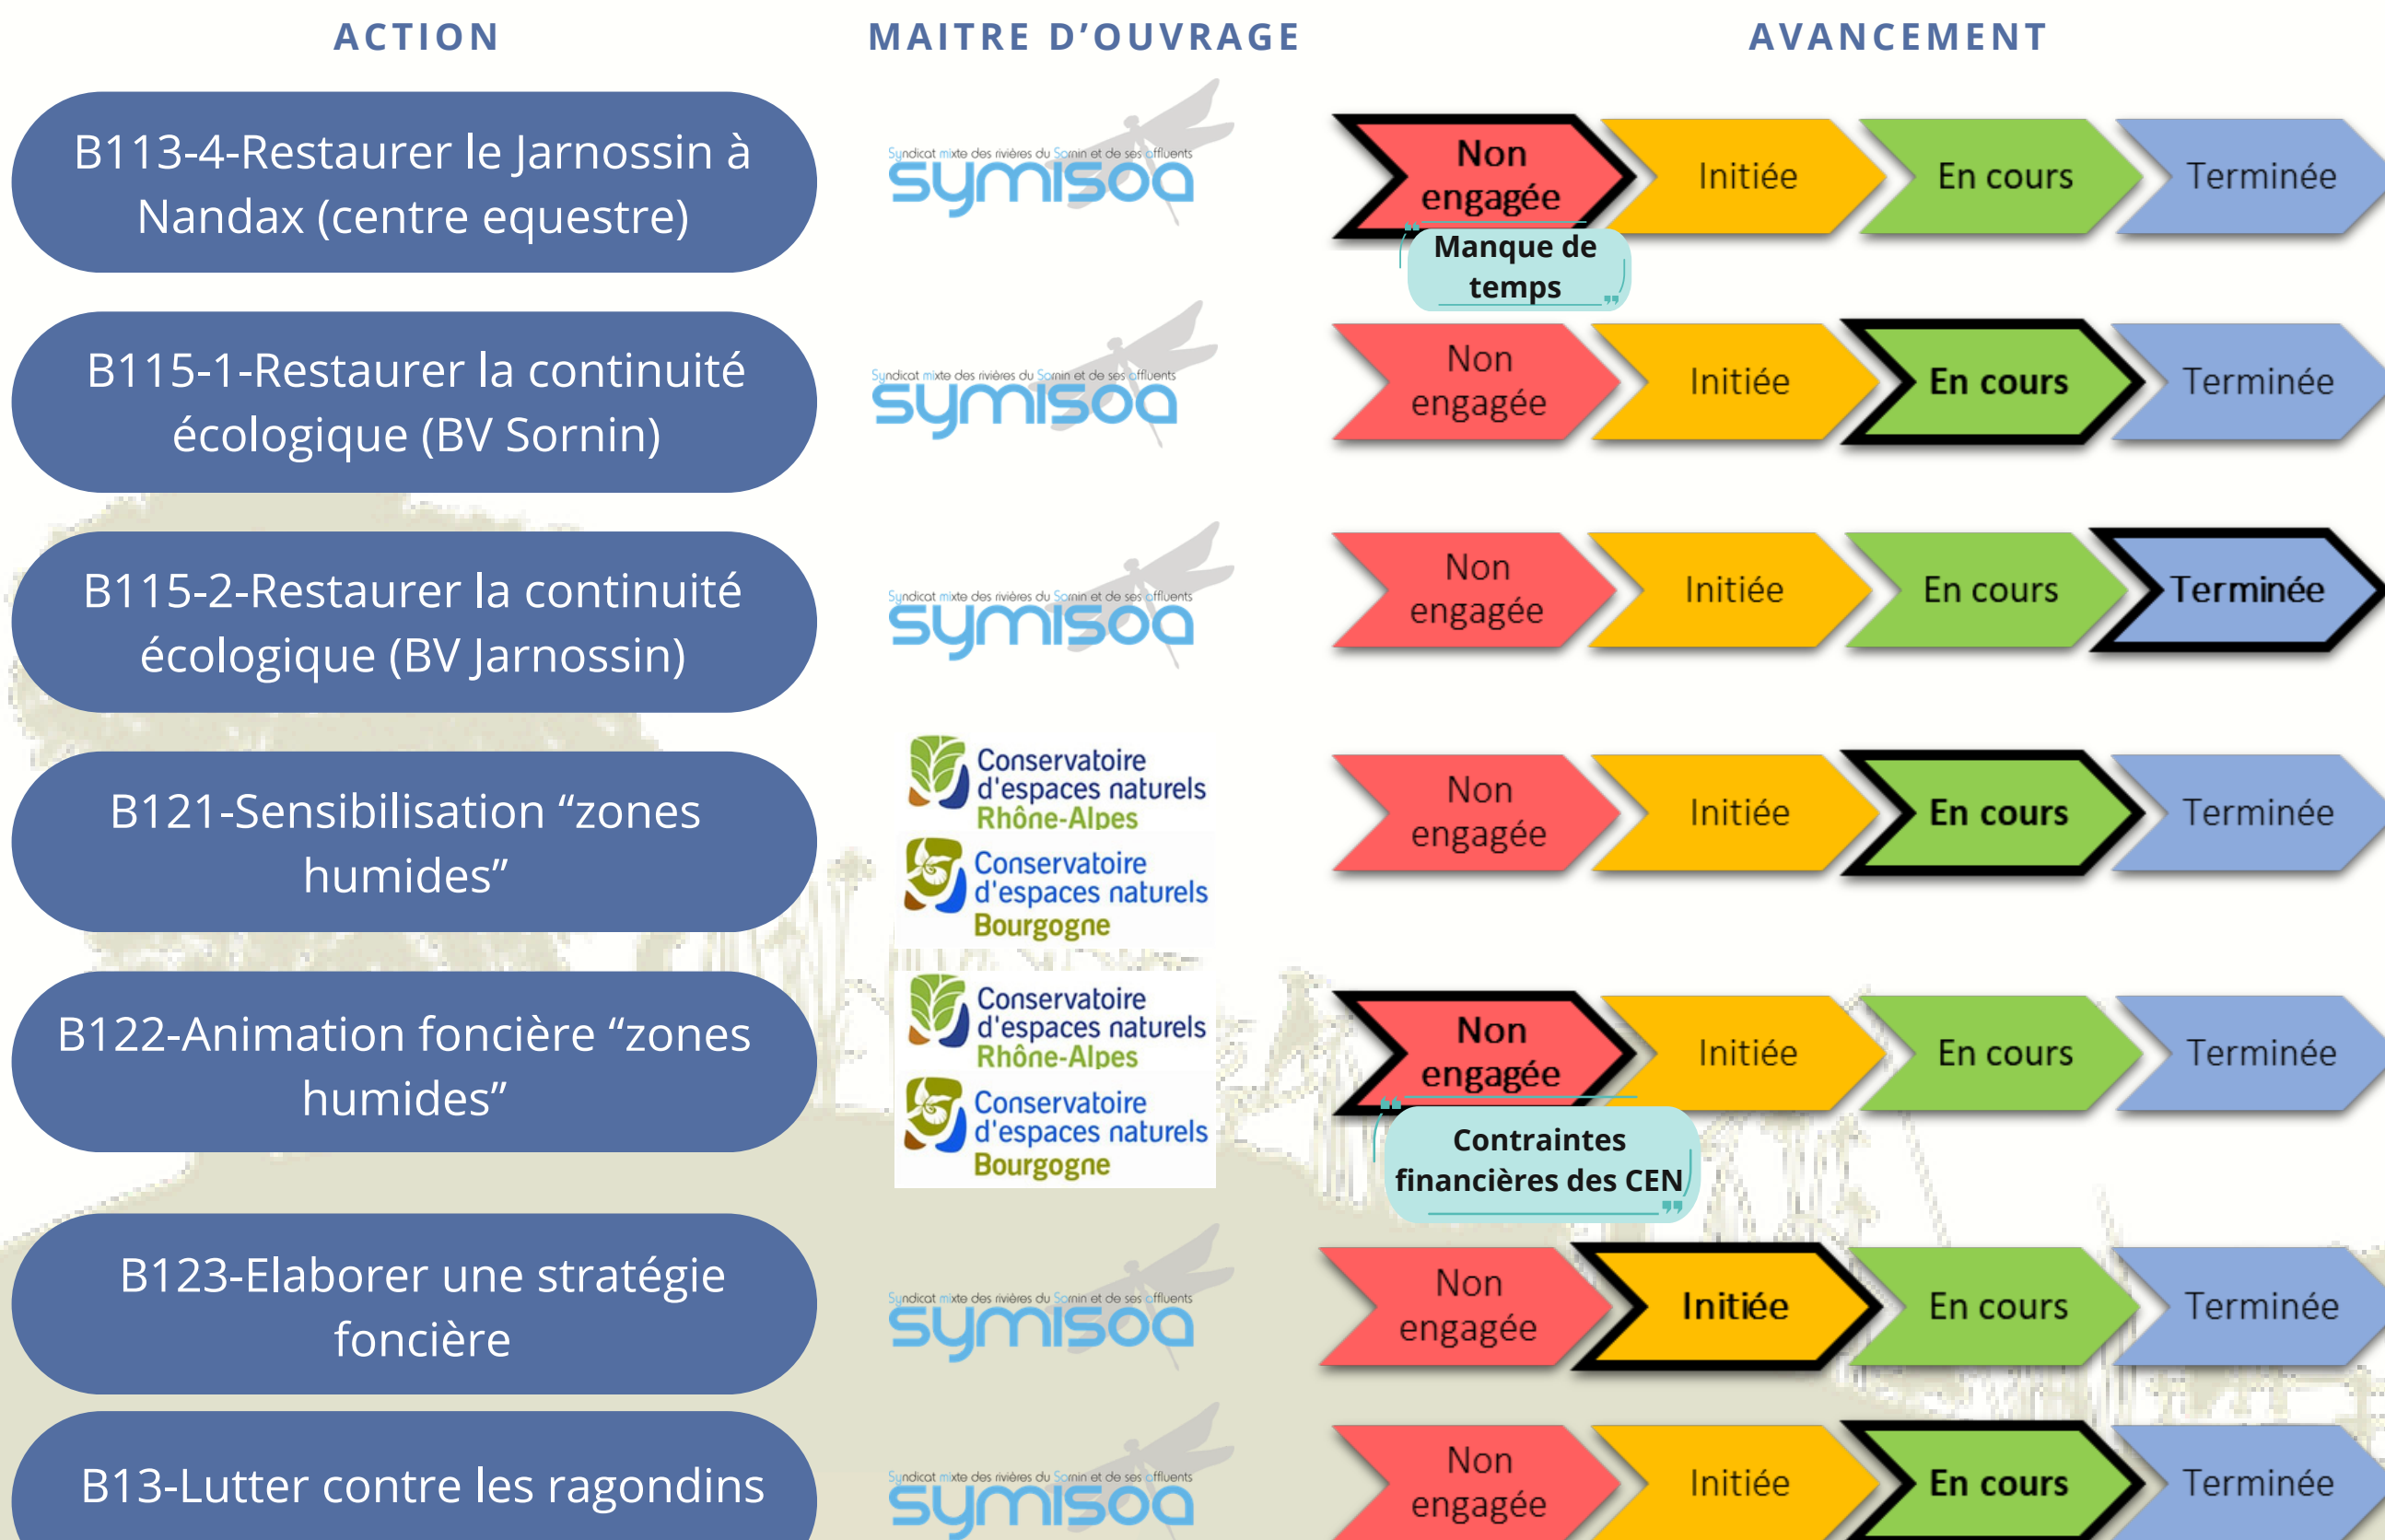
| ACTION | MAITRE D'OUVRAGE | AVANCEMENT |
|---|---|---|
| B113-4-Restaurer le Jarnossin à Nandax (centre equestre) | Syndicat mixte des rivières du Sornin et de ses affluents symisoa | Non engagée / Initiée / En cours / Terminée — Manque de temps |
| B115-1-Restaurer la continuité écologique (BV Sornin) | Syndicat mixte des rivières du Sornin et de ses affluents symisoa | Non engagée / Initiée / En cours / Terminée |
| B115-2-Restaurer la continuité écologique (BV Jarnossin) | Syndicat mixte des rivières du Sornin et de ses affluents symisoa | Non engagée / Initiée / En cours / Terminée |
| B121-Sensibilisation "zones humides" | Conservatoire d'espaces naturels Rhône-Alpes; Conservatoire d'espaces naturels Bourgogne | Non engagée / Initiée / En cours / Terminée |
| B122-Animation foncière "zones humides" | Conservatoire d'espaces naturels Rhône-Alpes; Conservatoire d'espaces naturels Bourgogne | Non engagée / Initiée / En cours / Terminée — Contraintes financières des CEN |
| B123-Elaborer une stratégie foncière | Syndicat mixte des rivières du Sornin et de ses affluents symisoa | Non engagée / Initiée / En cours / Terminée |
| B13-Lutter contre les ragondins | Syndicat mixte des rivières du Sornin et de ses affluents symisoa | Non engagée / Initiée / En cours / Terminée |